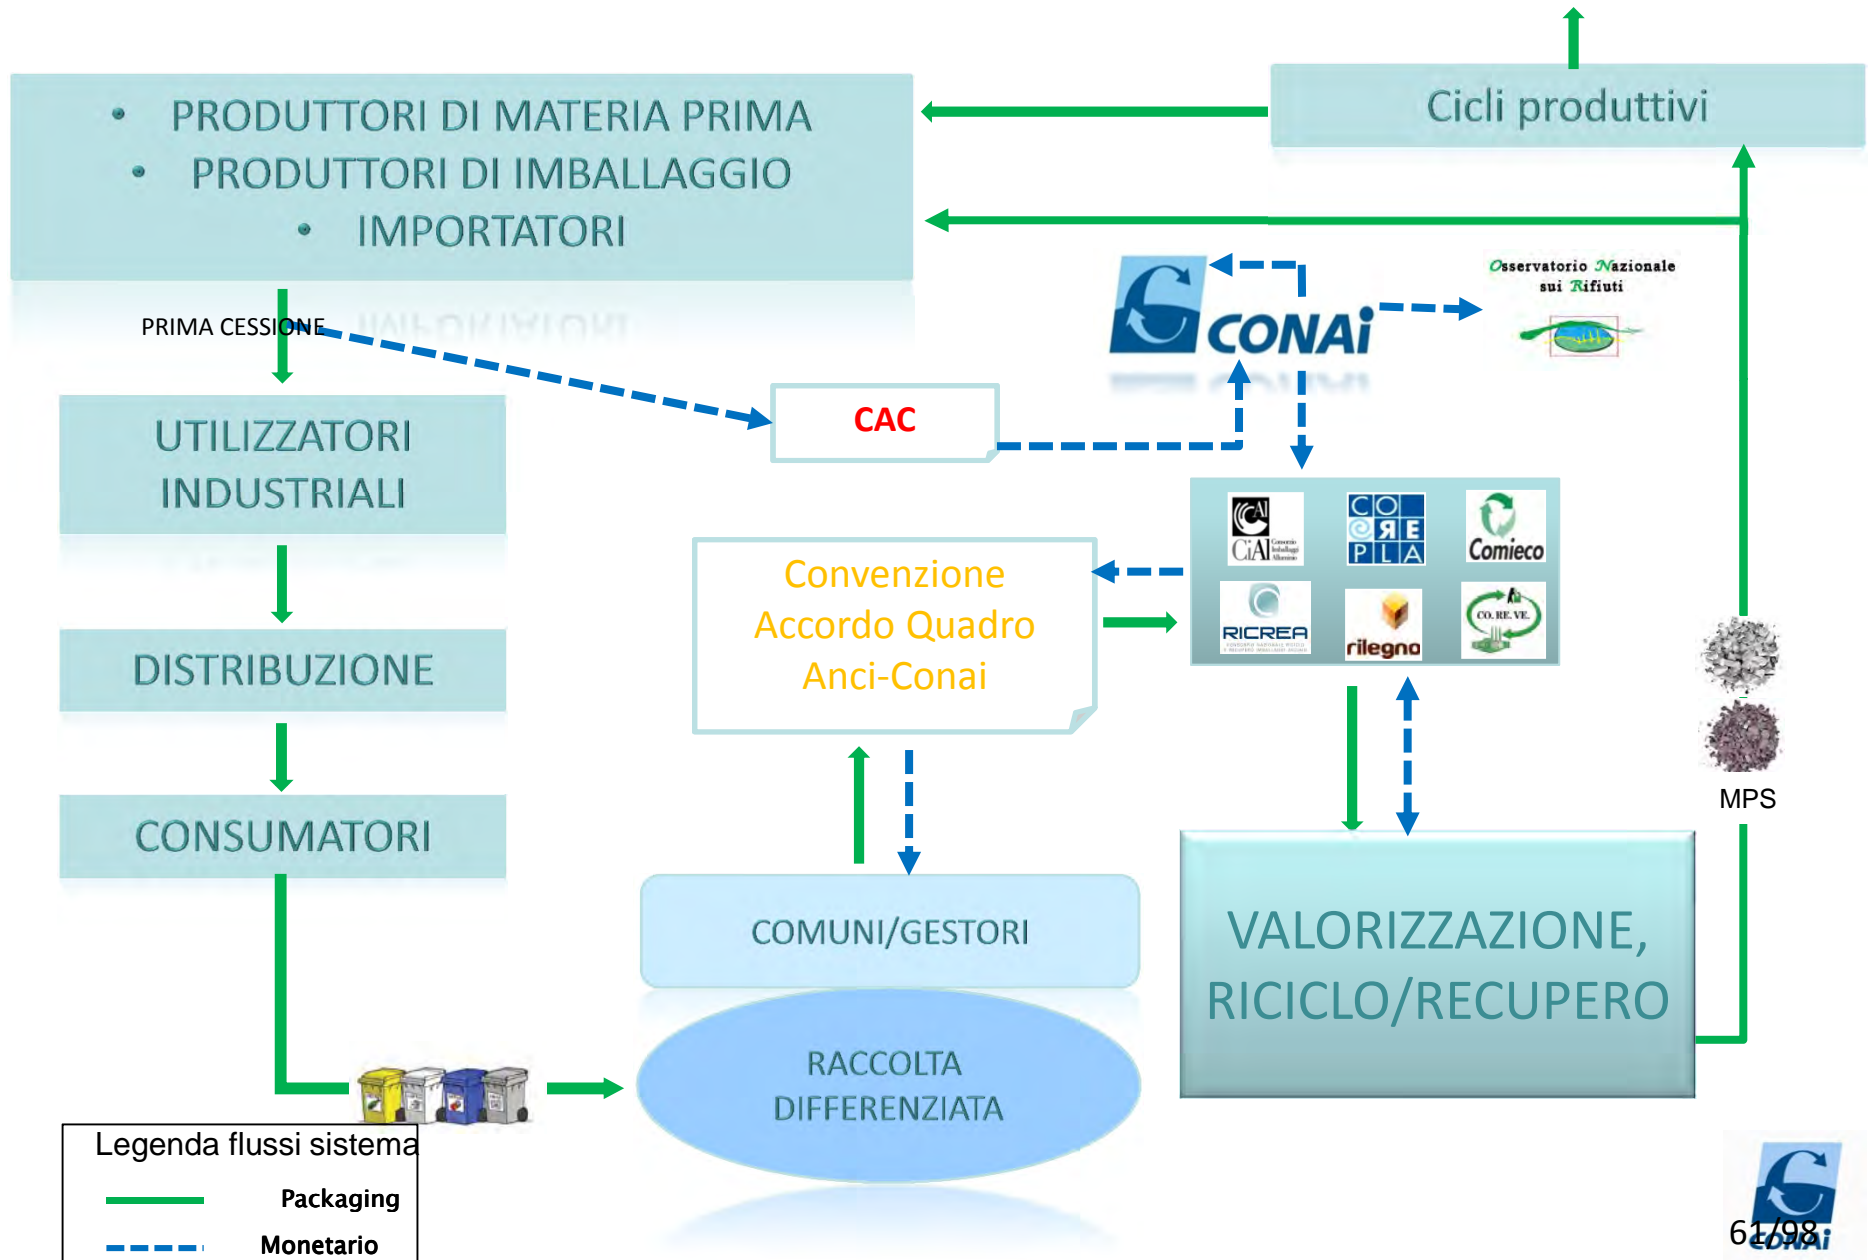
• PRODUTTORI DI MATERIA PRIMA
• PRODUTTORI DI IMBALLAGGIO
• IMPORTATORI

Cicli produttivi

PRIMA CESSIONE

CONAI

Osservatorio Nazionale sui Rifiuti

CAC

UTILIZZATORI INDUSTRIALI

Convenzione Accordo Quadro Anci-Conai

CiAl

COREPLA

Comieco

RICREA

rilegno

CO.RE.VE.

DISTRIBUZIONE

MPS

CONSUMATORI

COMUNI/GESTORI

VALORIZZAZIONE, RICICLO/RECUPERO

RACCOLTA DIFFERENZIATA

Legenda flussi sistema

Packaging

Monetario

61/98

CONAI